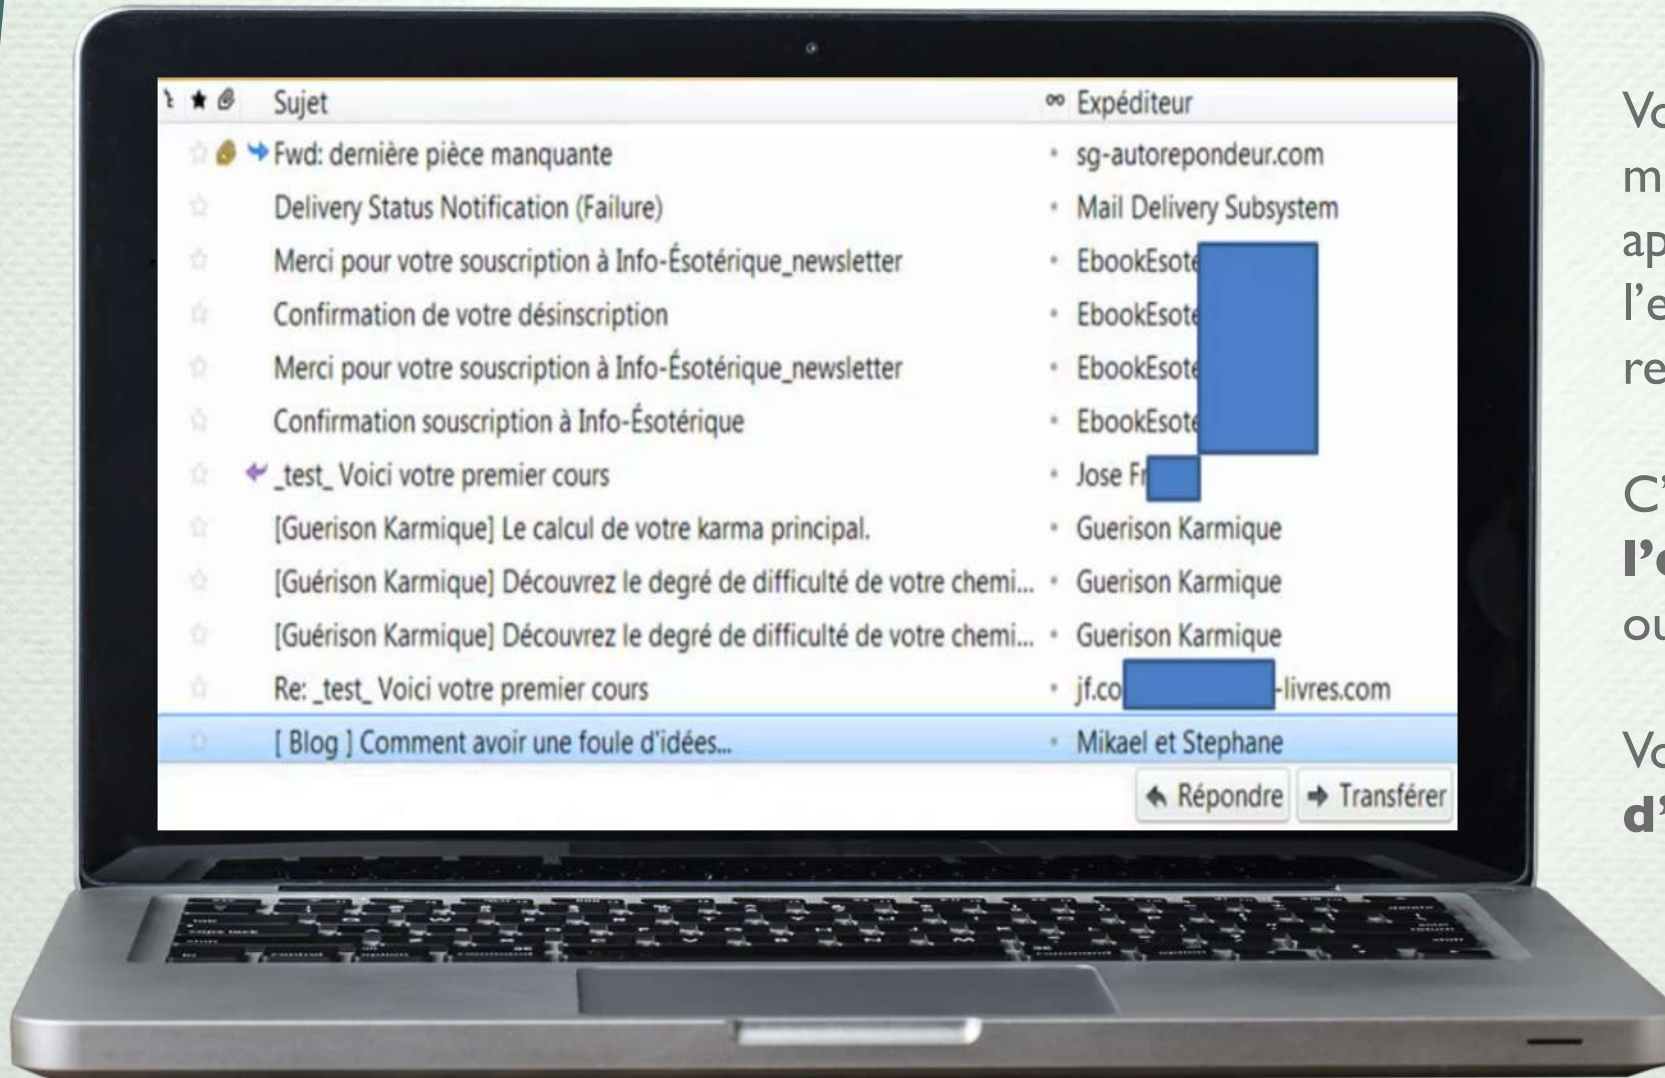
| Sujet | Expéditeur |
|---|---|
| Fwd: dernière pièce manquante | sg-autorepondeur.com |
| Delivery Status Notification (Failure) | Mail Delivery Subsystem |
| Merci pour votre souscription à Info-Ésotérique_newsletter | EbookEsote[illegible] |
| Confirmation de votre désinscription | EbookEsote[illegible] |
| Merci pour votre souscription à Info-Ésotérique_newsletter | EbookEsote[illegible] |
| Confirmation souscription à Info-Ésotérique | EbookEsote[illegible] |
| _test_ Voici votre premier cours | Jose F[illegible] |
| [Guerison Karmique] Le calcul de votre karma principal. | Guerison Karmique |
| [Guérison Karmique] Découvrez le degré de difficulté de votre chemi... | Guerison Karmique |
| [Guérison Karmique] Découvrez le degré de difficulté de votre chemi... | Guerison Karmique |
| Re: _test_ Voici votre premier cours | jf.co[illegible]-livres.com |
| [ Blog ] Comment avoir une foule d'idées... | Mikael et Stephane |

Répondre Transférer

Vo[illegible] m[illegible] ap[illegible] l'e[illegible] re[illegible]

C'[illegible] l'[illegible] ou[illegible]

Vo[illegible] d'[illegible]